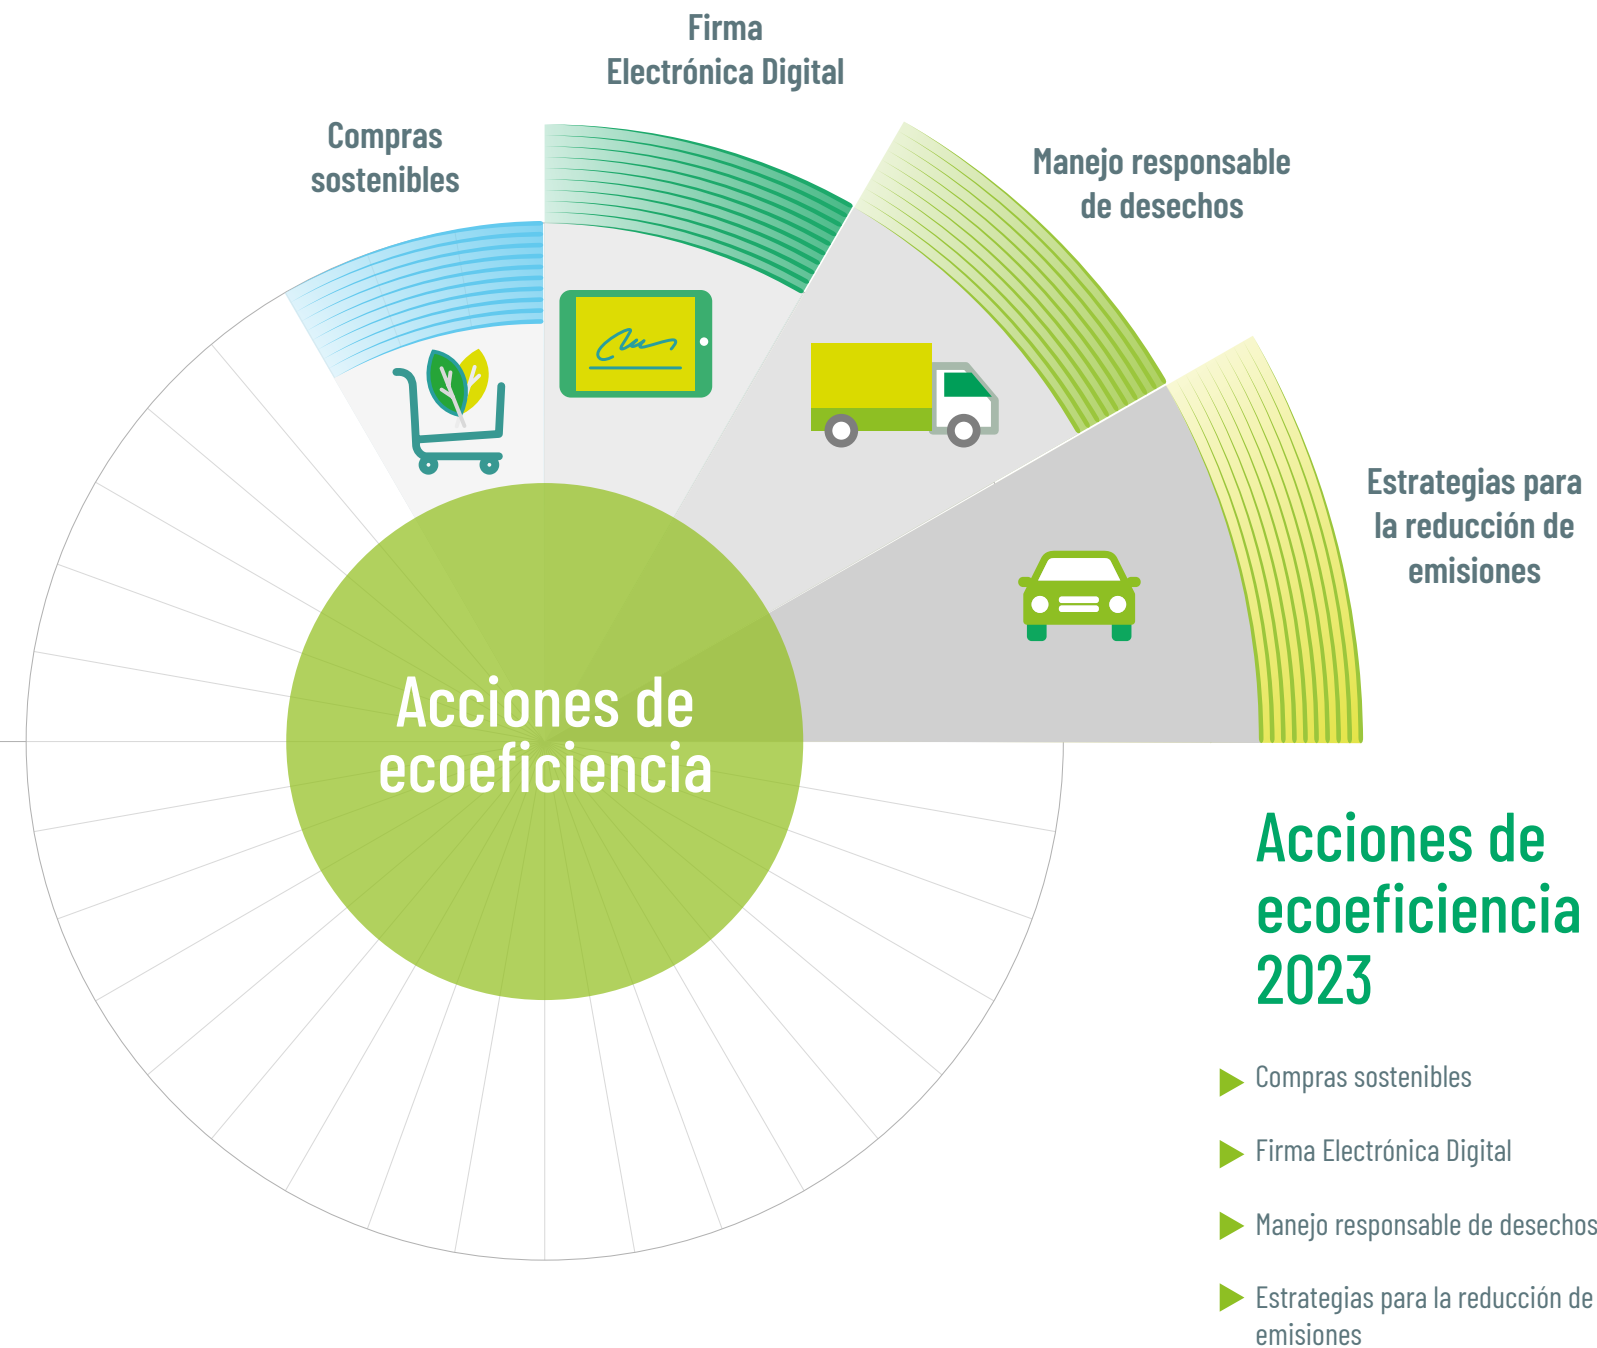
Firma
Electrónica Digital

Compras
sostenibles

Manejo responsable
de desechos

Estrategias para
la reducción de
emisiones

Acciones de
ecoeficiencia

Acciones de
ecoeficiencia
2023

Compras sostenibles

Firma Electrónica Digital

Manejo responsable de desechos

Estrategias para la reducción de emisiones